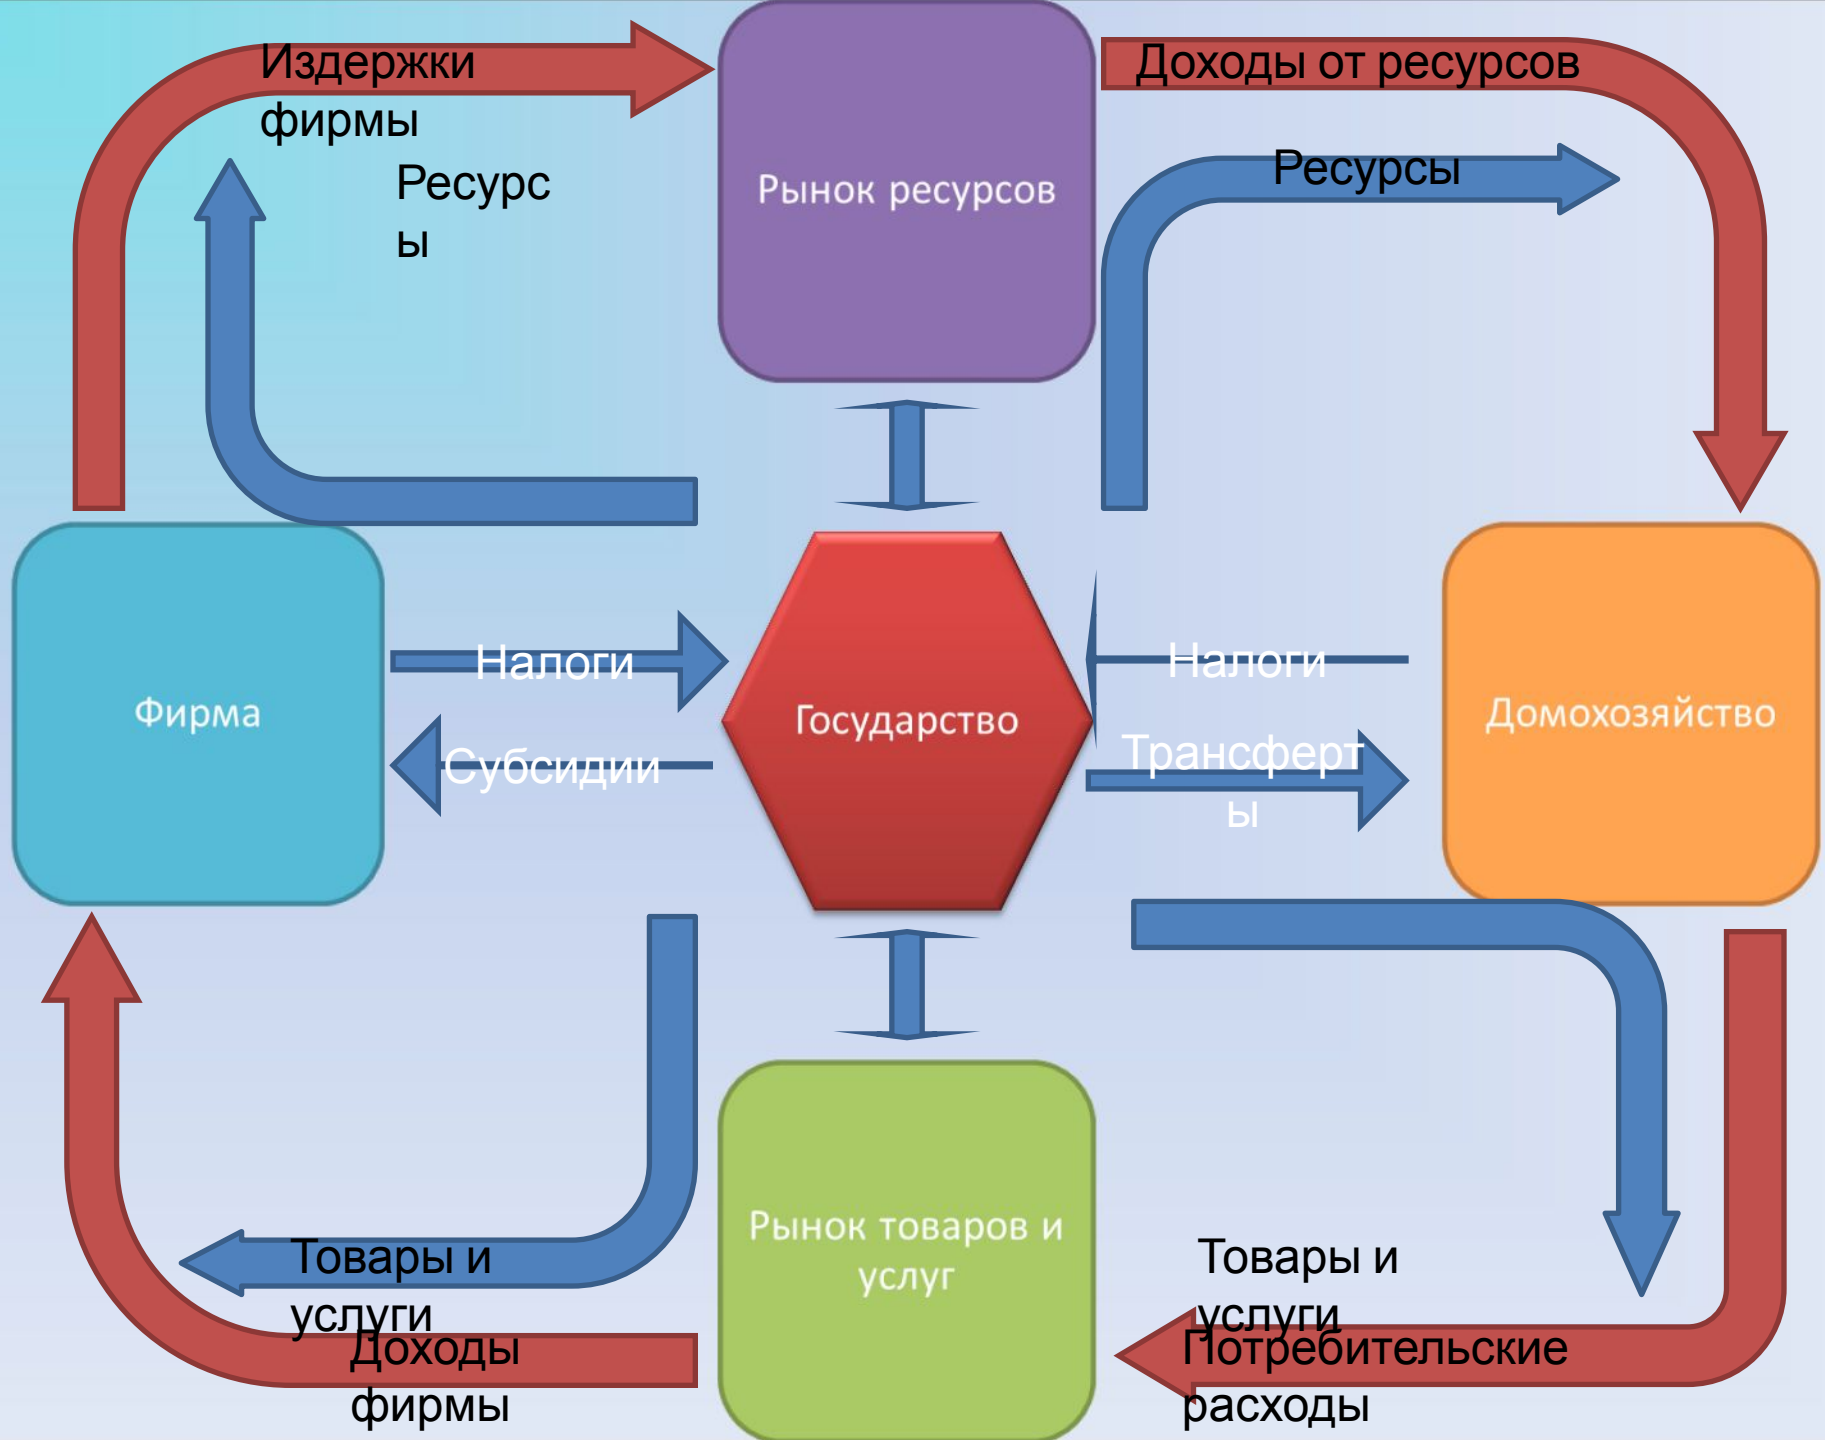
Издержки фирмы

Рынок ресурсов

Доходы от ресурсов

Ресурсы

Ресурсы

Фирма

Налоги

Субсидии

Государство

Налоги

Трансферты

Домохозяйство

Товары и услуги

Доходы фирмы

Рынок товаров и услуг

Товары и услуги

Потребительские расходы